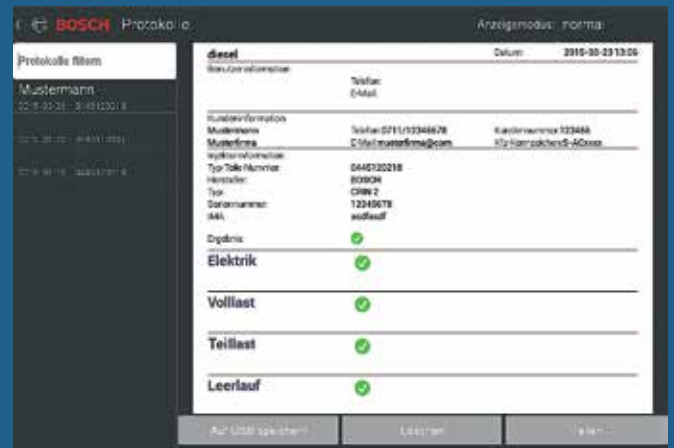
BOSCH Protokolle

Anzeigemodus: normal

Protokolle filtern

Mustermann

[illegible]

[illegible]

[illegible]

diesel

Datum: 2015-03-23 13:06

Benutzerinformation

Telefon:

E-Mail:

Kundeninformation

Mustername

Telefon 0711/12345678

Kundennummer 123456

Musterfirma

E-Mail musterfirma@com

Kfz-Kennzeichen S-AC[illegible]

Injektorinformation

Typ/Teile Nummer:

0445120218

Hersteller:

BOSCH

Typ:

CRIN 2

Seriennummer:

12345678

IMA:

asdfasdf

Ergebnis:

Elektrik

Volllast

Teillast

Leerlauf

Auf USB speichern

Löschen

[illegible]